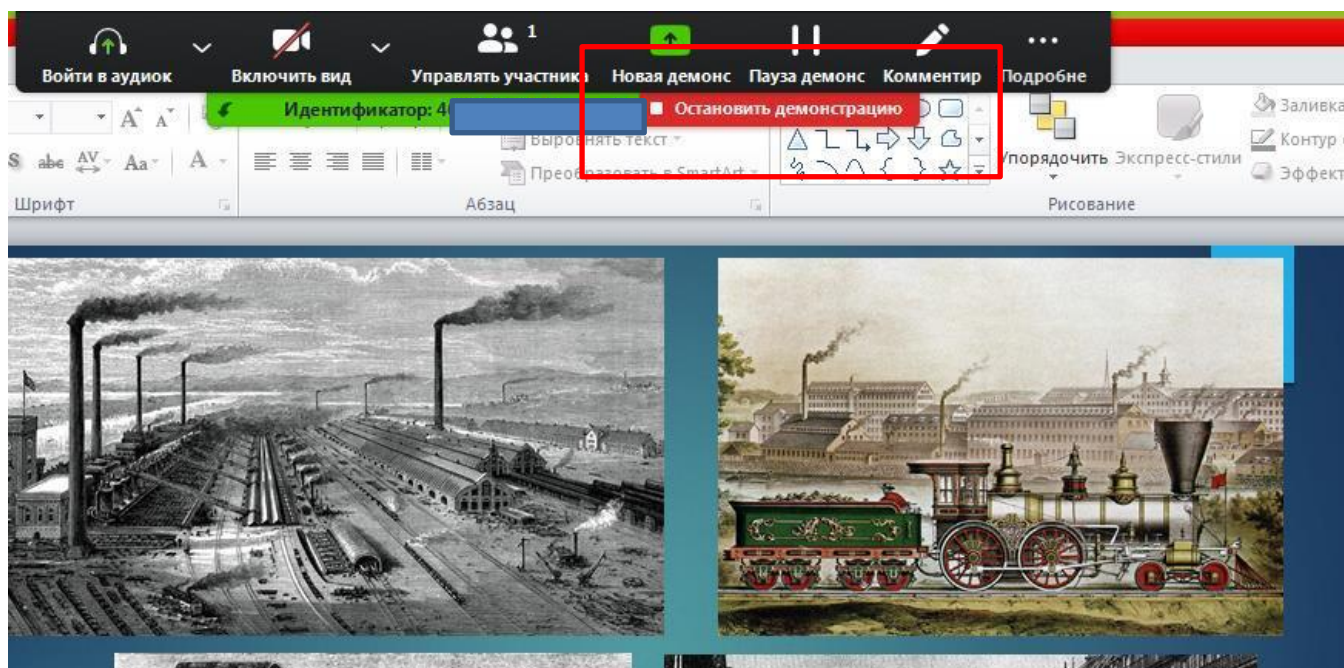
Войти в аудиок Включить вид Управлять участника 1 Новая демонс Пауза демонс Комментир Подробне

Идентификатор: 4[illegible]

Остановить демонстрацию

Выровнять текст

Преобразовать в SmartArt

Упорядочить Экспресс-стили

Заливка

Контур

Эффект

Шрифт

Абзац

Рисование